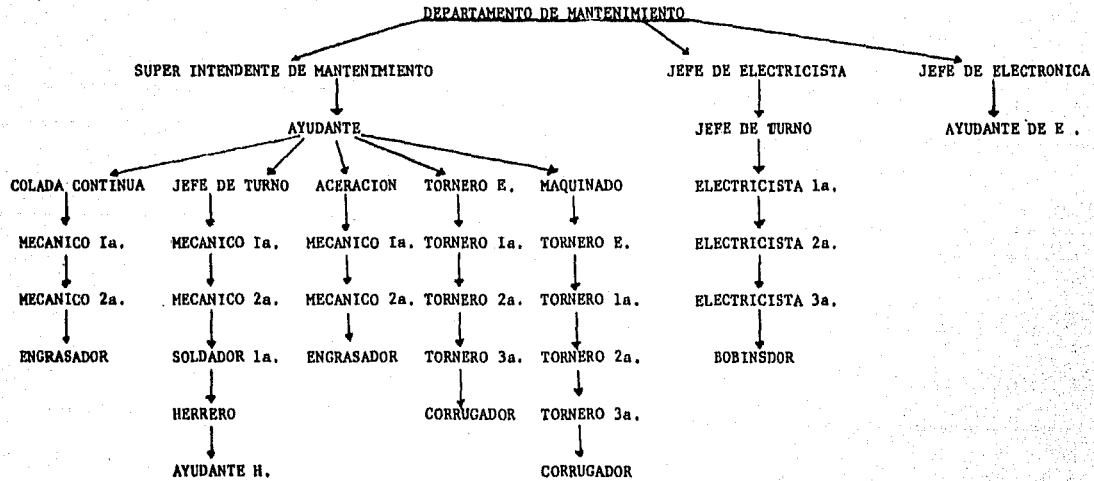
DEPARTAMENTO DE MANTENIMIENTO

SUPER INTENDENTE DE MANTENIMIENTO

JEFE DE ELECTRICISTA

JEFE DE ELECTRONICA

AYUDANTE

JEFE DE TURNO

AYUDANTE DE E .

COLADA CONTINUA

JEFE DE TURNO

ACERACION

TORNERO E.

MAQUINADO

ELECTRICISTA 1a.

MECANICO Ia.

MECANICO Ia.

MECANICO Ia.

TORNERO 1a.

TORNERO E.

ELECTRICISTA 2a.

MECANICO 2a.

MECANICO 2a.

MECANICO 2a.

TORNERO 2a.

TORNERO 1a.

ELECTRICISTA 3a.

ENGRASADOR

SOLDADOR 1a.

ENGRASADOR

TORNERO 3a.

TORNERO 2a.

BOBINSDOR

HERRERO

CORRUGADOR

TORNERO 3a.

AYUDANTE H.

CORRUGADOR